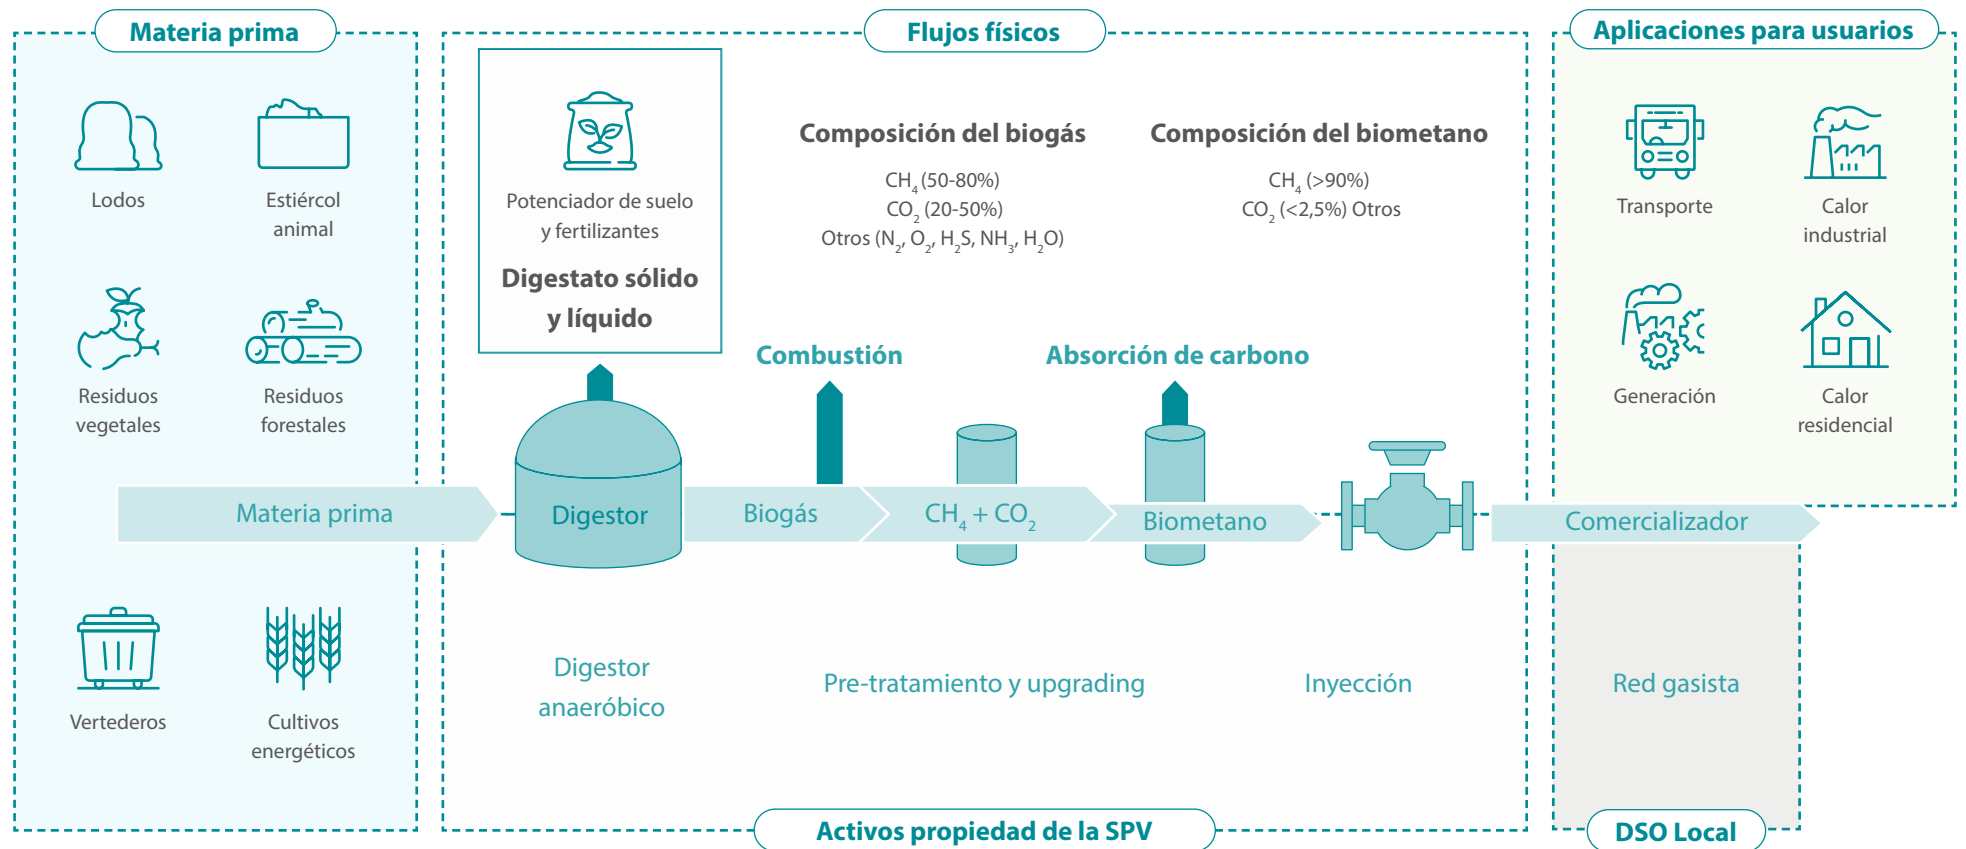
Materia prima

Lodos

Estiércol animal

Residuos vegetales

Residuos forestales

Vertederos

Cultivos energéticos

Flujos físicos

Potenciador de suelo y fertilizantes

Digestato sólido y líquido

Composición del biogás

$CH_4$ (50-80%)
$CO_2$ (20-50%)
Otros ($N_2$, $O_2$, $H_2S$, $NH_3$, $H_2O$)

Composición del biometano

$CH_4$ (>90%)
$CO_2$ (<2,5%) Otros

Combustión

Absorción de carbono

Materia prima

Digestor

Biogás

$CH_4 + CO_2$

Biometano

Comercializador

Digestor anaeróbico

Pre-tratamiento y upgrading

Inyección

Red gasista

Activos propiedad de la SPV

DSO Local

Aplicaciones para usuarios

Transporte

Calor industrial

Generación

Calor residencial